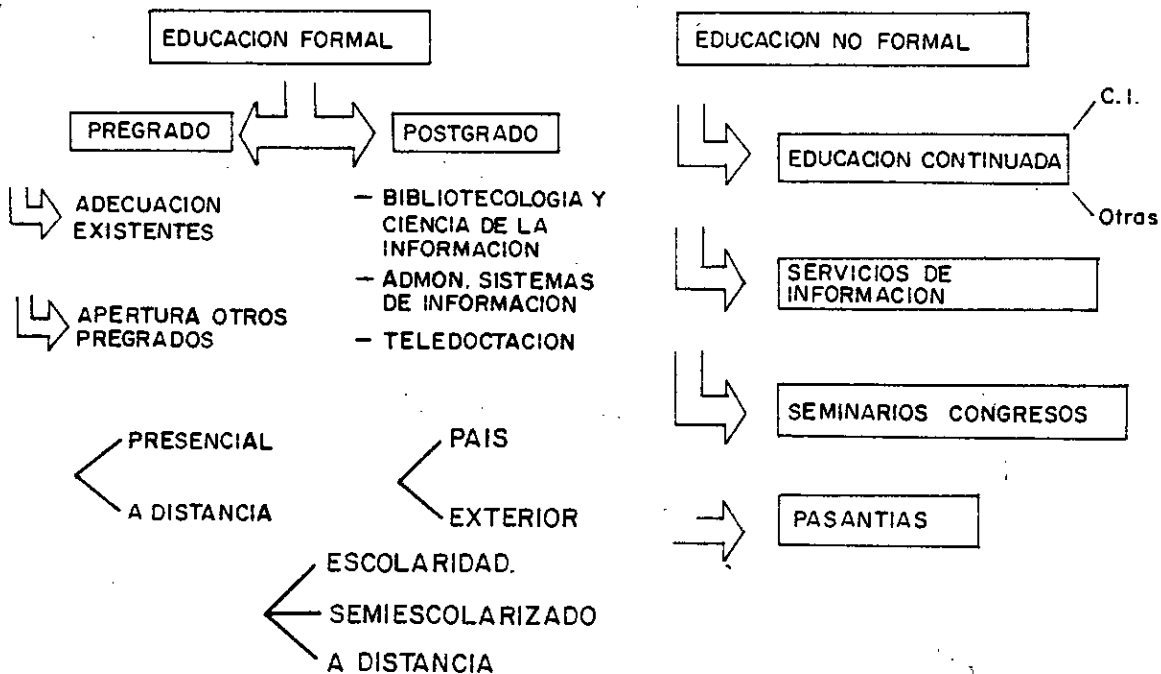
EDUCACION FORMAL

PREGRADO

POSTGRADO

ADECUACION EXISTENTES

APERTURA OTROS PREGRADOS

— BIBLIOTECOLOGIA Y CIENCIA DE LA INFORMACION
— ADMON. SISTEMAS DE INFORMACION
— TELEDOCTACION

PRESENCIAL
A DISTANCIA

PAIS
EXTERIOR

ESCOLARIDAD.
SEMIESCOLARIZADO
A DISTANCIA

EDUCACION NO FORMAL

EDUCACION CONTINUADA
C.I.
Otras

SERVICIOS DE INFORMACION

SEMINARIOS CONGRESOS

PASANTIAS